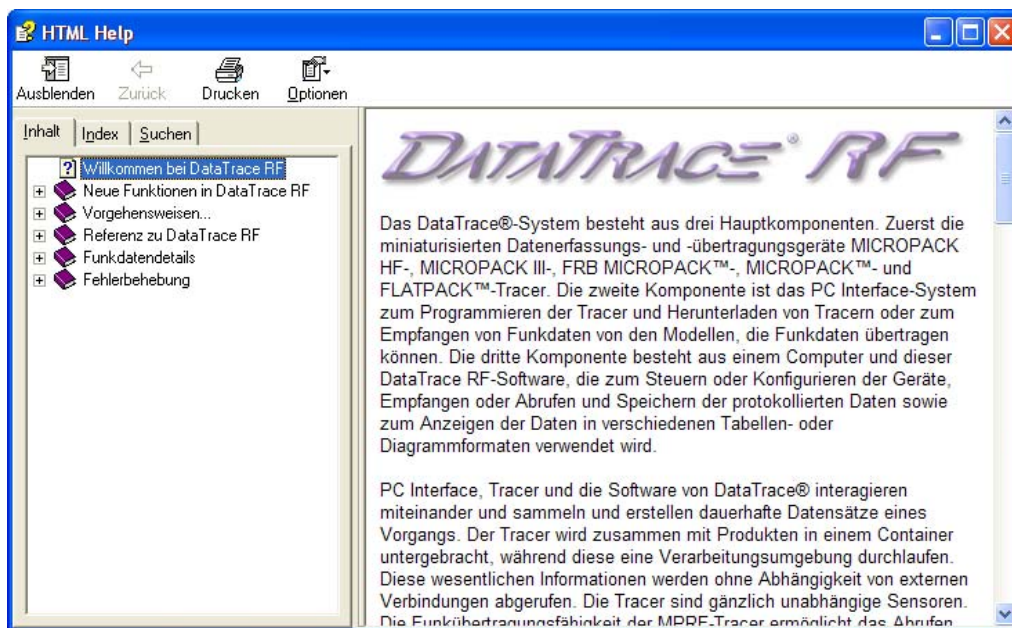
HTML Help

Ausblenden Zurück Drucken Optionen

Inhalt Index Suchen

Willkommen bei DataTrace RF
Neue Funktionen in DataTrace RF
Vorgehensweisen...
Referenz zu DataTrace RF
Funkdatendetails
Fehlerbehebung

DATATRACE® RF

Das DataTrace®-System besteht aus drei Hauptkomponenten. Zuerst die miniaturisierten Datenerfassungs- und -übertragungsgeräte MICROPACK HF-, MICROPACK III-, FRB MICROPACK™-, MICROPACK™- und FLATPACK™-Tracer. Die zweite Komponente ist das PC Interface-System zum Programmieren der Tracer und Herunterladen von Tracern oder zum Empfangen von Funkdaten von den Modellen, die Funkdaten übertragen können. Die dritte Komponente besteht aus einem Computer und dieser DataTrace RF-Software, die zum Steuern oder Konfigurieren der Geräte, Empfangen oder Abrufen und Speichern der protokollierten Daten sowie zum Anzeigen der Daten in verschiedenen Tabellen- oder Diagrammformaten verwendet wird.

PC Interface, Tracer und die Software von DataTrace® interagieren miteinander und sammeln und erstellen dauerhafte Datensätze eines Vorgangs. Der Tracer wird zusammen mit Produkten in einem Container untergebracht, während diese eine Verarbeitungsumgebung durchlaufen. Diese wesentlichen Informationen werden ohne Abhängigkeit von externen Verbindungen abgerufen. Die Tracer sind gänzlich unabhängige Sensoren. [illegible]